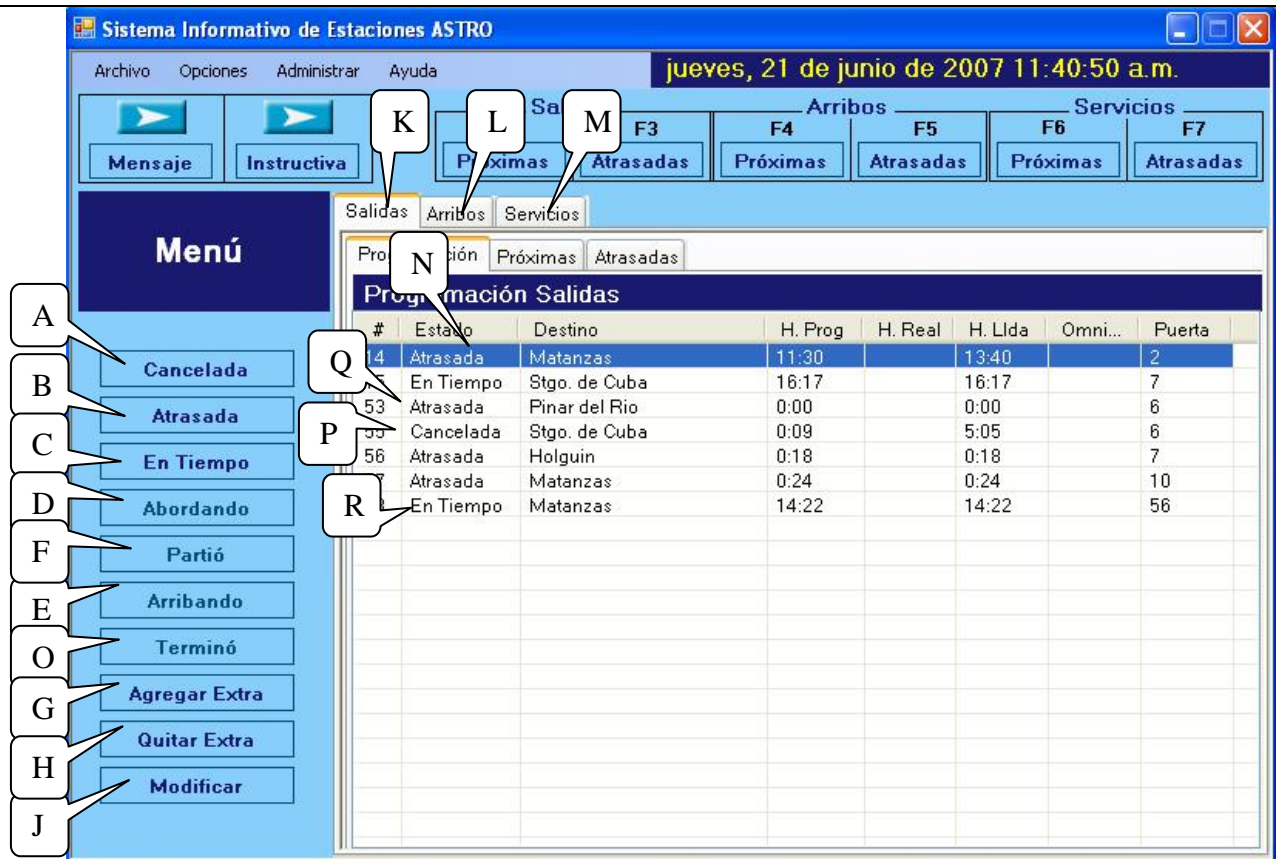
Sistema Informativo de Estaciones ASTRO

Archivo Opciones Administrar Ayuda

jueves, 21 de junio de 2007 11:40:50 a.m.

Mensaje Instructiva

Sa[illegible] Arribos Servicios

F3 F4 F5 F6 F7

Pr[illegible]ximas Atrasadas Próximas Atrasadas Próximas Atrasadas

K L M

Menú

Salidas Arribos Servicios

Pro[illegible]ción Próximas Atrasadas

N

Prog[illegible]mación Salidas

A B C D F E O G H J

Cancelada

Atrasada

En Tiempo

Abordando

Partió

Arribando

Terminó

Agregar Extra

Quitar Extra

Modificar

Q P R

| # | Estado | Destino | H. Prog | H. Real | H. Llda | Omni... | Puerta |
|---|---|---|---|---|---|---|---|
| 14 | Atrasada | Matanzas | 11:30 | | 13:40 | | 2 |
| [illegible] | En Tiempo | Stgo. de Cuba | 16:17 | | 16:17 | | 7 |
| 53 | Atrasada | Pinar del Rio | 0:00 | | 0:00 | | 6 |
| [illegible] | Cancelada | Stgo. de Cuba | 0:09 | | 5:05 | | 6 |
| 56 | Atrasada | Holguin | 0:18 | | 0:18 | | 7 |
| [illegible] | Atrasada | Matanzas | 0:24 | | 0:24 | | 10 |
| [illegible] | En Tiempo | Matanzas | 14:22 | | 14:22 | | 56 |